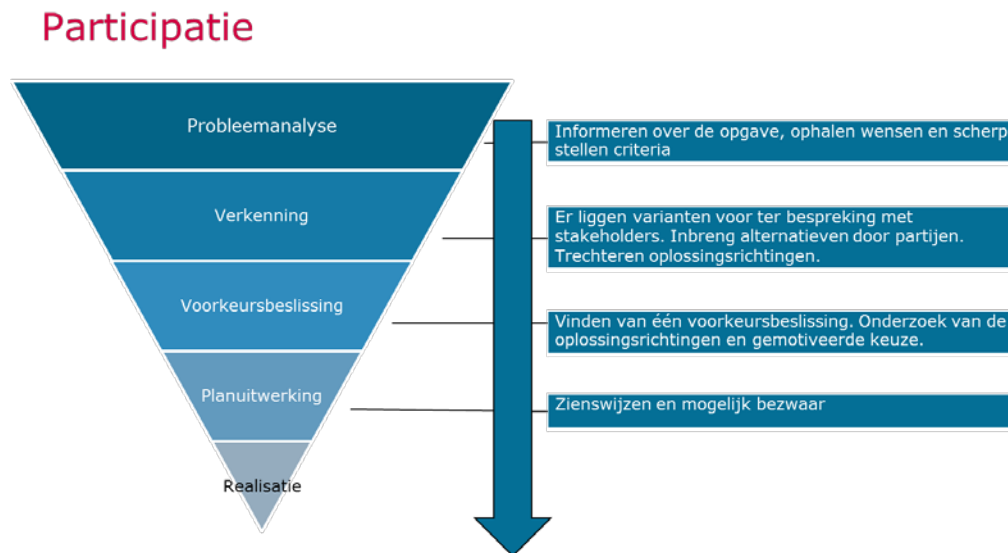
Participatie

Probleemanalyse

Verkenning

Voorkeursbeslissing

Planuitwerking

Realisatie

Informeren over de opgave, ophalen wensen en scherp stellen criteria

Er liggen varianten voor ter bespreking met stakeholders. Inbreng alternatieven door partijen. Trechteren oplossingsrichtingen.

Vinden van één voorkeursbeslissing. Onderzoek van de oplossingsrichtingen en gemotiveerde keuze.

Zienswijzen en mogelijk bezwaar